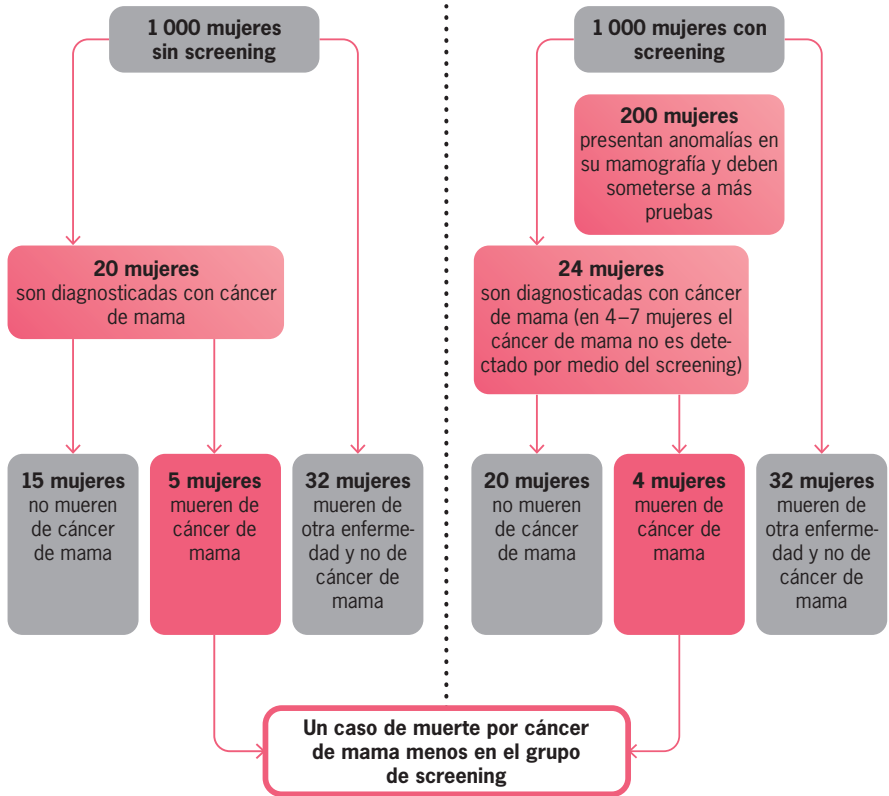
1 000 mujeres sin screening

20 mujeres son diagnosticadas con cáncer de mama

15 mujeres no mueren de cáncer de mama

5 mujeres mueren de cáncer de mama

32 mujeres mueren de otra enfermedad y no de cáncer de mama

1 000 mujeres con screening

200 mujeres presentan anomalías en su mamografía y deben someterse a más pruebas

24 mujeres son diagnosticadas con cáncer de mama (en 4–7 mujeres el cáncer de mama no es detectado por medio del screening)

20 mujeres no mueren de cáncer de mama

4 mujeres mueren de cáncer de mama

32 mujeres mueren de otra enfermedad y no de cáncer de mama

Un caso de muerte por cáncer de mama menos en el grupo de screening